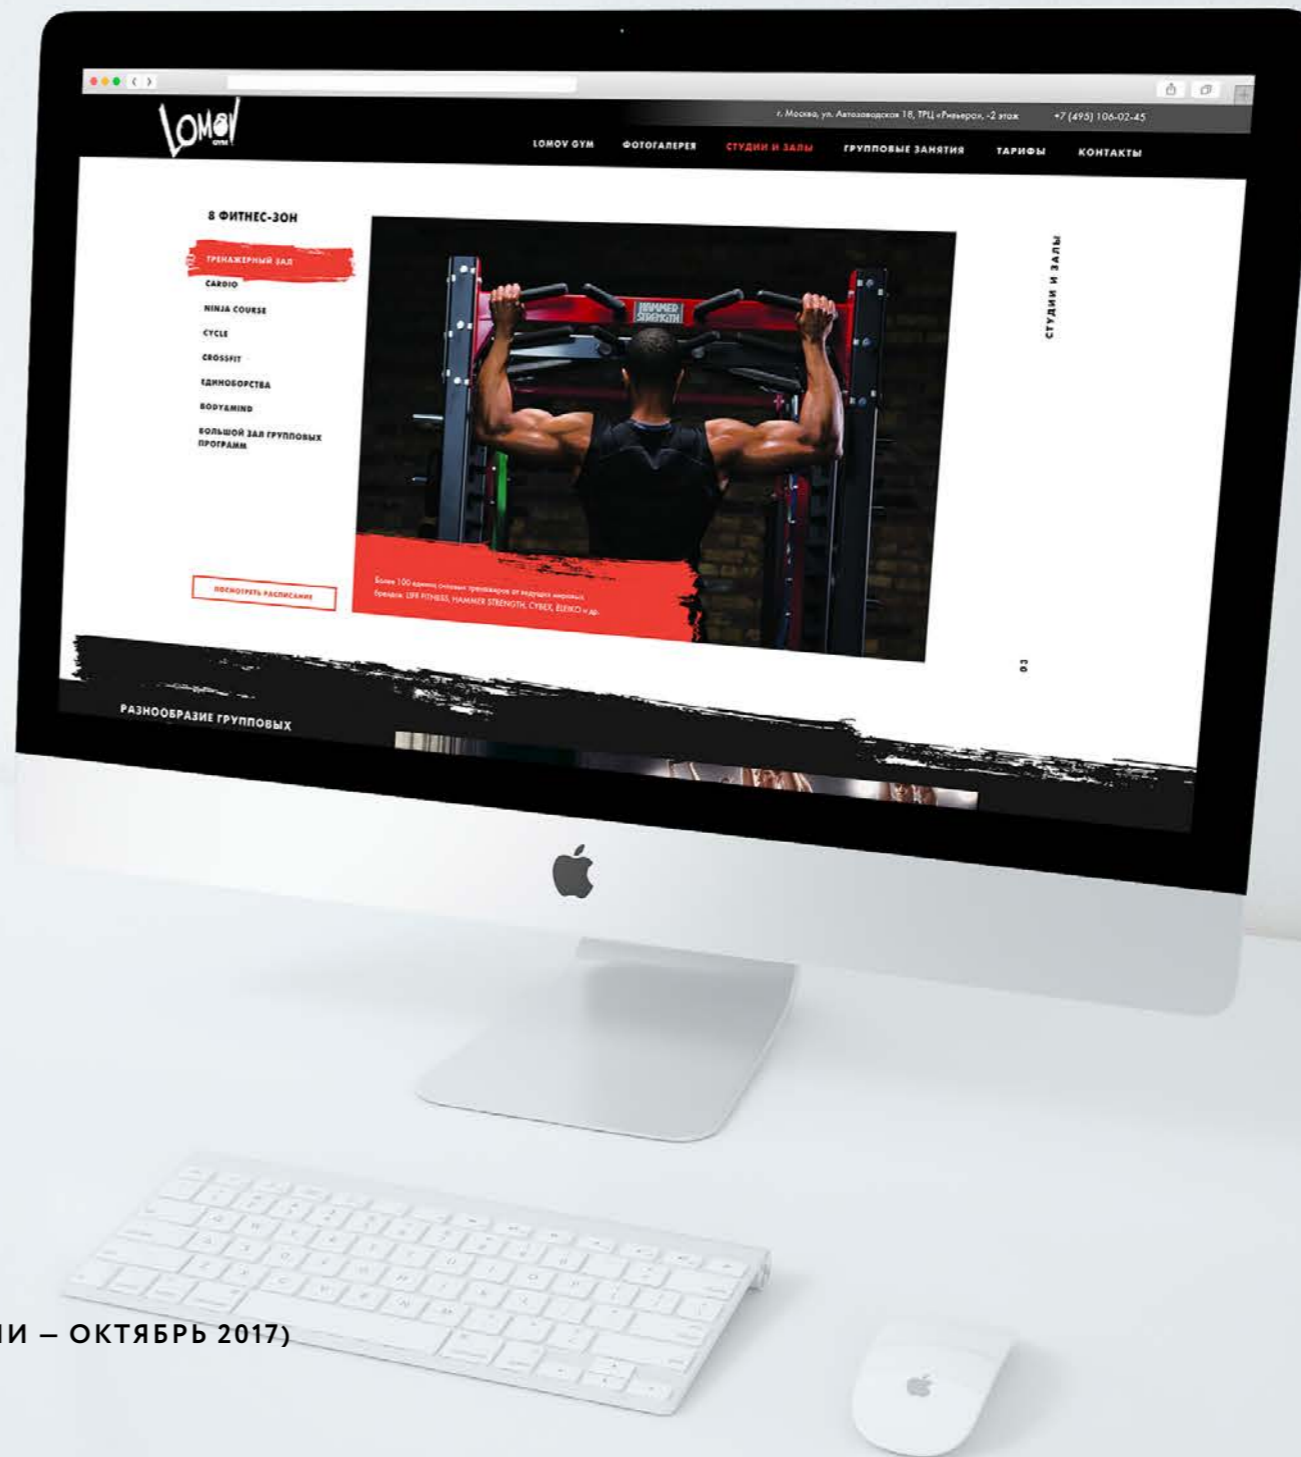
LOMOV GYM

г. Москва, ул. Автозаводская 18, ТРЦ «Ривьера», -2 этаж +7 (495) 106-02-45

LOMOV GYM ФОТОГАЛЕРЕЯ СТУДИИ И ЗАЛЫ ГРУППОВЫЕ ЗАНЯТИЯ ТАРИФЫ КОНТАКТЫ

8 ФИТНЕС-ЗОН

ТРЕНАЖЕРНЫЙ ЗАЛ
CARDIO
NINJA COURSE
CYCLE
CROSSFIT
ЕДИНОБОРСТВА
BODYAMIND
БОЛЬШОЙ ЗАЛ ГРУППОВЫХ ПРОГРАММ

ПОСМОТРЕТЬ РАСПИСАНИЕ

HAMMER STRENGTH

Более 100 единиц силовых тренажеров от ведущих мировых брендов: LIFE FITNESS, HAMMER STRENGTH, CYBEX, ELEIKO и др.

СТУДИИ И ЗАЛЫ

03

РАЗНООБРАЗИЕ ГРУППОВЫХ

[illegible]ИИ – ОКТЯБРЬ 2017)